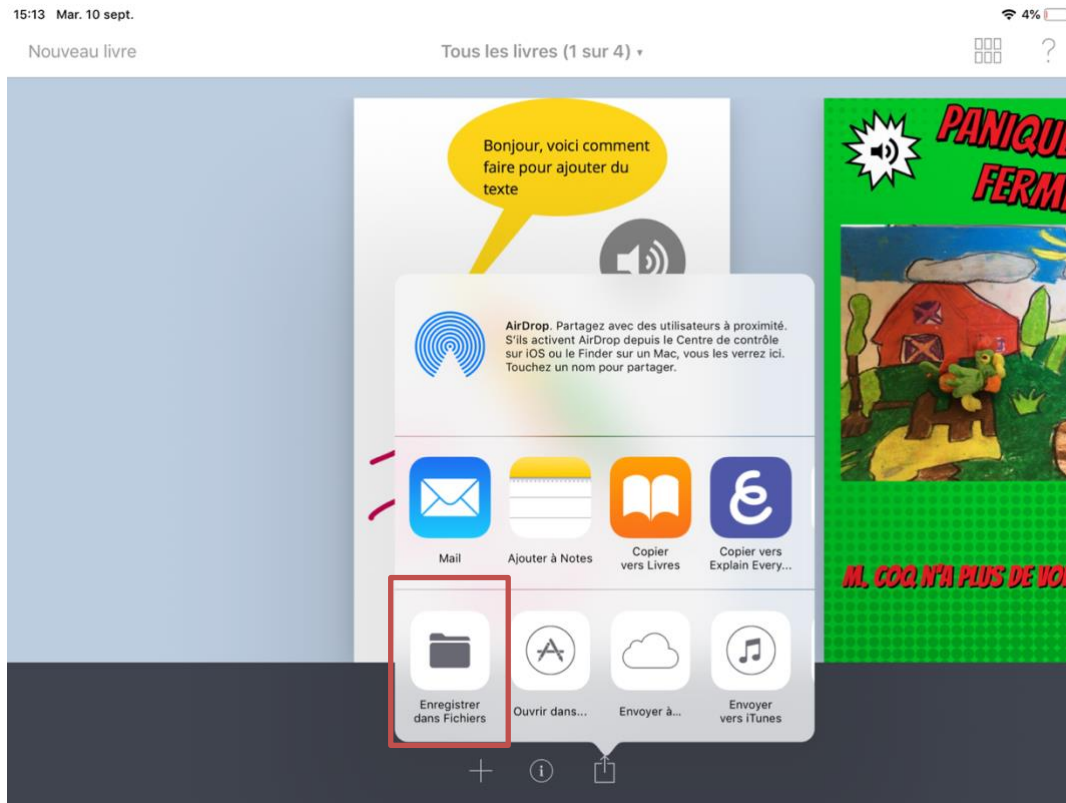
15:13 Mar. 10 sept.

4%

Nouveau livre

Tous les livres (1 sur 4) ▾

?

Bonjour, voici comment faire pour ajouter du texte

PANIQU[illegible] FERM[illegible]

AirDrop. Partagez avec des utilisateurs à proximité. S'ils activent AirDrop depuis le Centre de contrôle sur iOS ou le Finder sur un Mac, vous les verrez ici. Touchez un nom pour partager.

Mail

Ajouter à Notes

Copier vers Livres

Copier vers Explain Every...

M. COQ N'A PLUS DE VO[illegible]

Enregistrer dans Fichiers

Ouvrir dans...

Envoyer à...

Envoyer vers iTunes